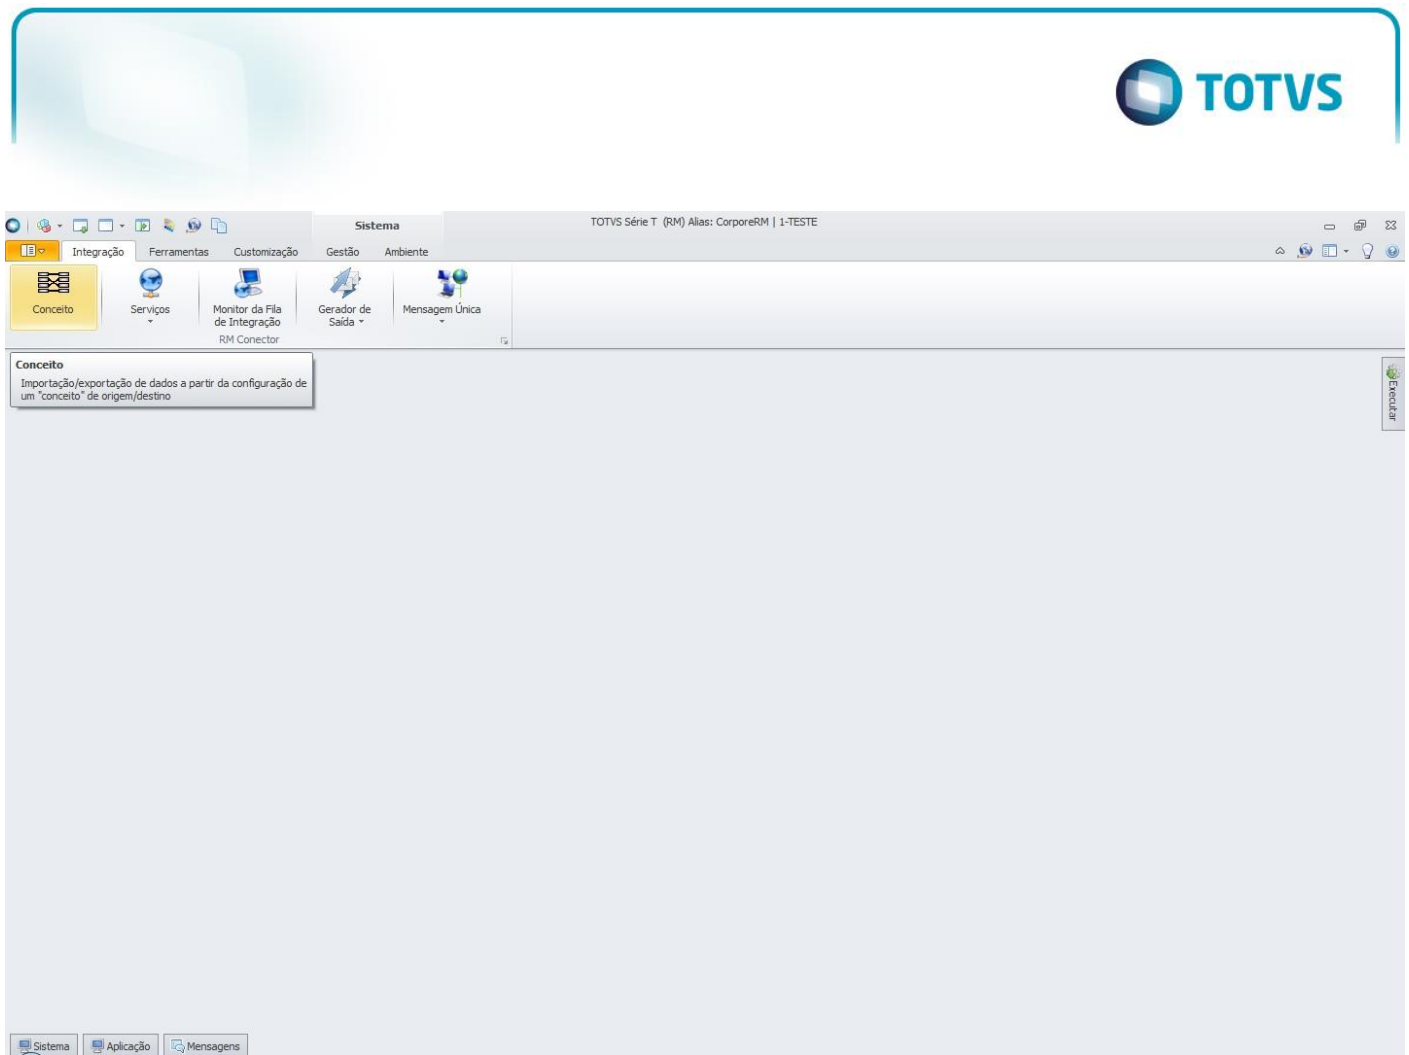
TOTVS

Sistema

TOTVS Série T (RM) Alias: CorporeRM | 1-TESTE

Integração Ferramentas Customização Gestão Ambiente

Conceito

Serviços

Monitor da Fila de Integração

Gerador de Saída

Mensagem Única

RM Conector

Conceito
Importação/exportação de dados a partir da configuração de um "conceito" de origem/destino

Executar

Sistema Aplicação Mensagens